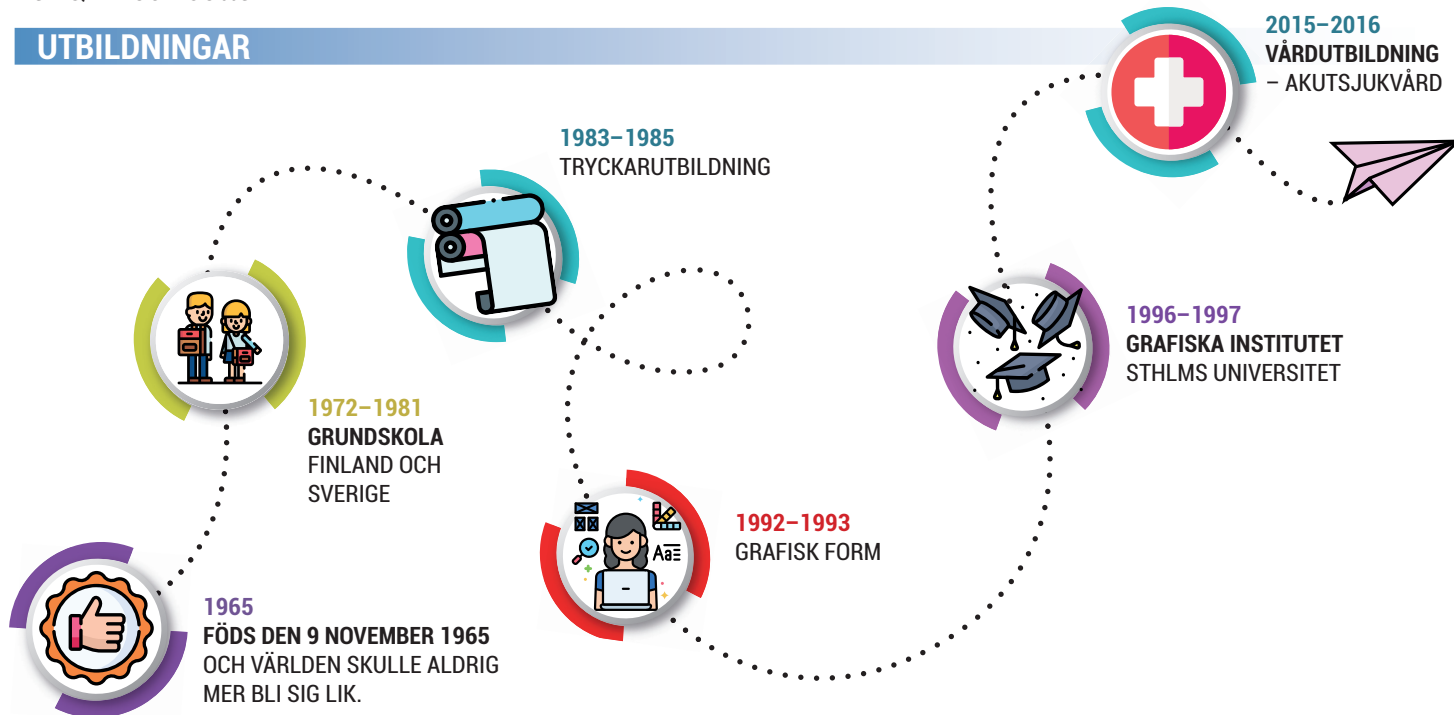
UTBILDNINGAR

2015–2016
VÅRDUTBILDNING
– AKUTSJUKVÅRD

1983–1985
TRYCKARUTBILDNING

1996–1997
GRAFISKA INSTITUTET
STHLMS UNIVERSITET

1972–1981
GRUNDSKOLA
FINLAND OCH SVERIGE

1992–1993
GRAFISK FORM

Aa

1965
FÖDS DEN 9 NOVEMBER 1965
OCH VÄRLDEN SKULLE ALDRIG MER BLI SIG LIK.